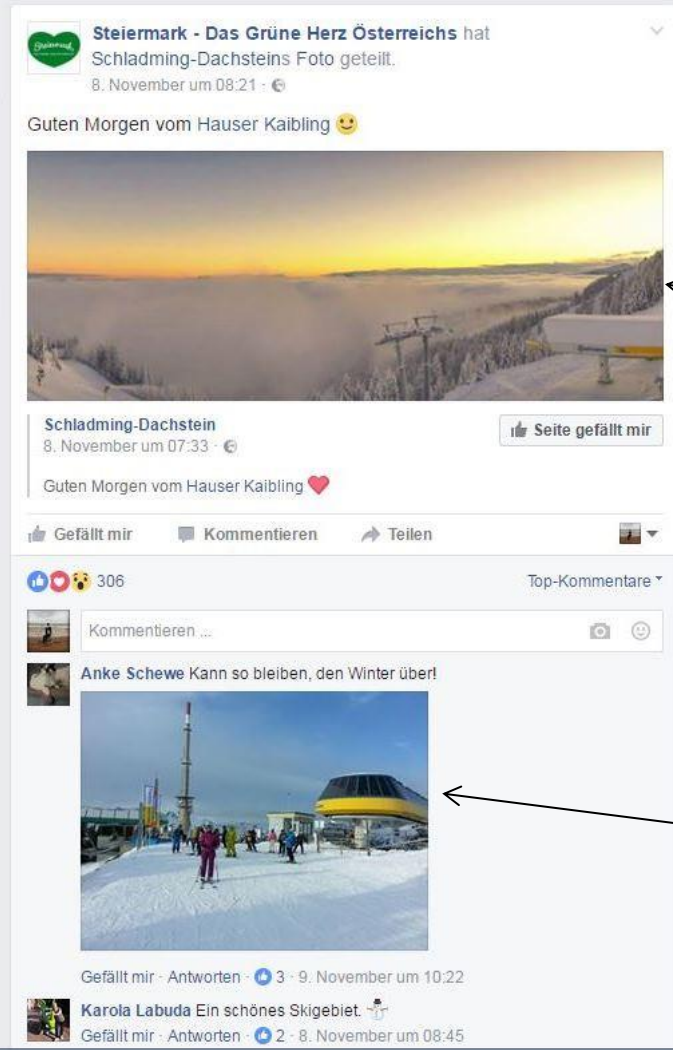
Steiermark - Das Grüne Herz Österreichs hat Schladming-Dachsteins Foto geteilt.
8. November um 08:21 ·

Guten Morgen vom Hauser Kaibling 🙂

Schladming-Dachstein
8. November um 07:33 ·

Seite gefällt mir

Guten Morgen vom Hauser Kaibling ❤️

Gefällt mir   Kommentieren   Teilen

306

Top-Kommentare

Kommentieren ...

Anke Schewe Kann so bleiben, den Winter über!

Gefällt mir · Antworten · 3 · 9. November um 10:22

Karola Labuda Ein schönes Skigebiet.
Gefällt mir · Antworten · 2 · 8. November um 08:45